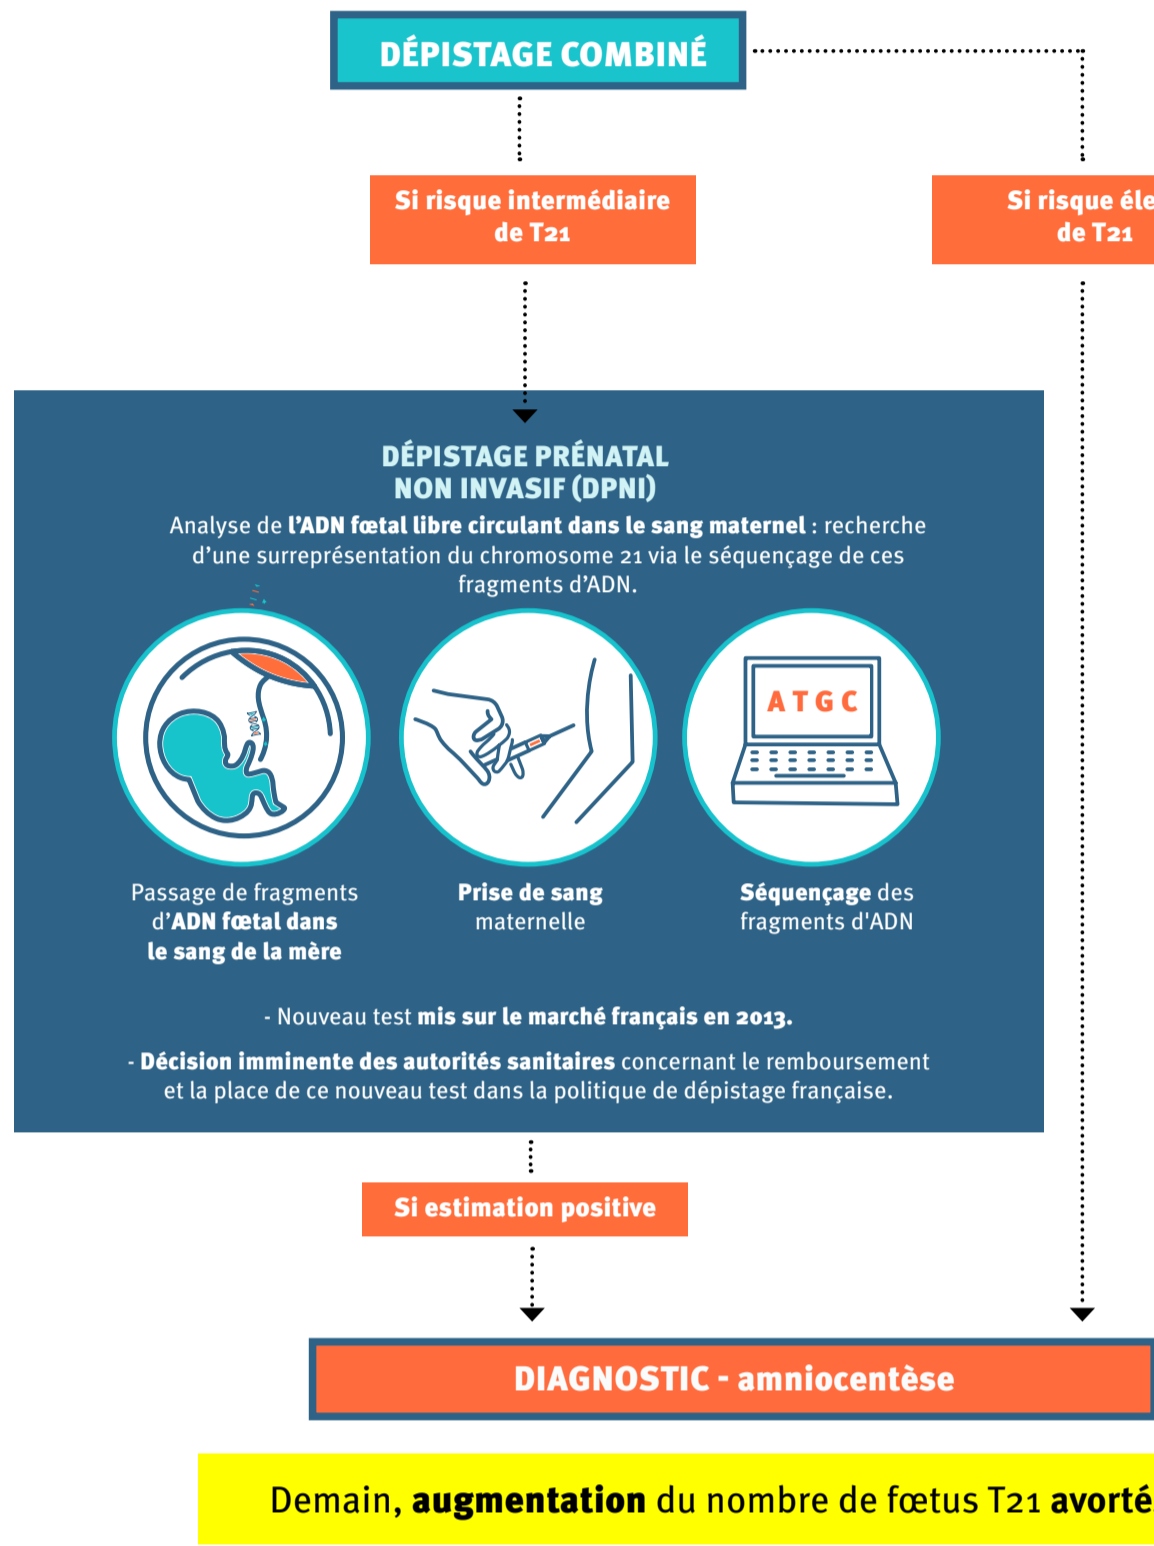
DÉPISTAGE COMBINÉ

Si risque intermédiaire de T21

Si risque éle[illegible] de T21

DÉPISTAGE PRÉNATAL NON INVASIF (DPNI)

Analyse de l'ADN fœtal libre circulant dans le sang maternel : recherche d'une surreprésentation du chromosome 21 via le séquençage de ces fragments d'ADN.

Passage de fragments d'ADN fœtal dans le sang de la mère

Prise de sang maternelle

ATGC

Séquençage des fragments d'ADN

- Nouveau test mis sur le marché français en 2013.

- Décision imminente des autorités sanitaires concernant le remboursement et la place de ce nouveau test dans la politique de dépistage française.

Si estimation positive

DIAGNOSTIC - amniocentèse

Demain, augmentation du nombre de fœtus T21 avorté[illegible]